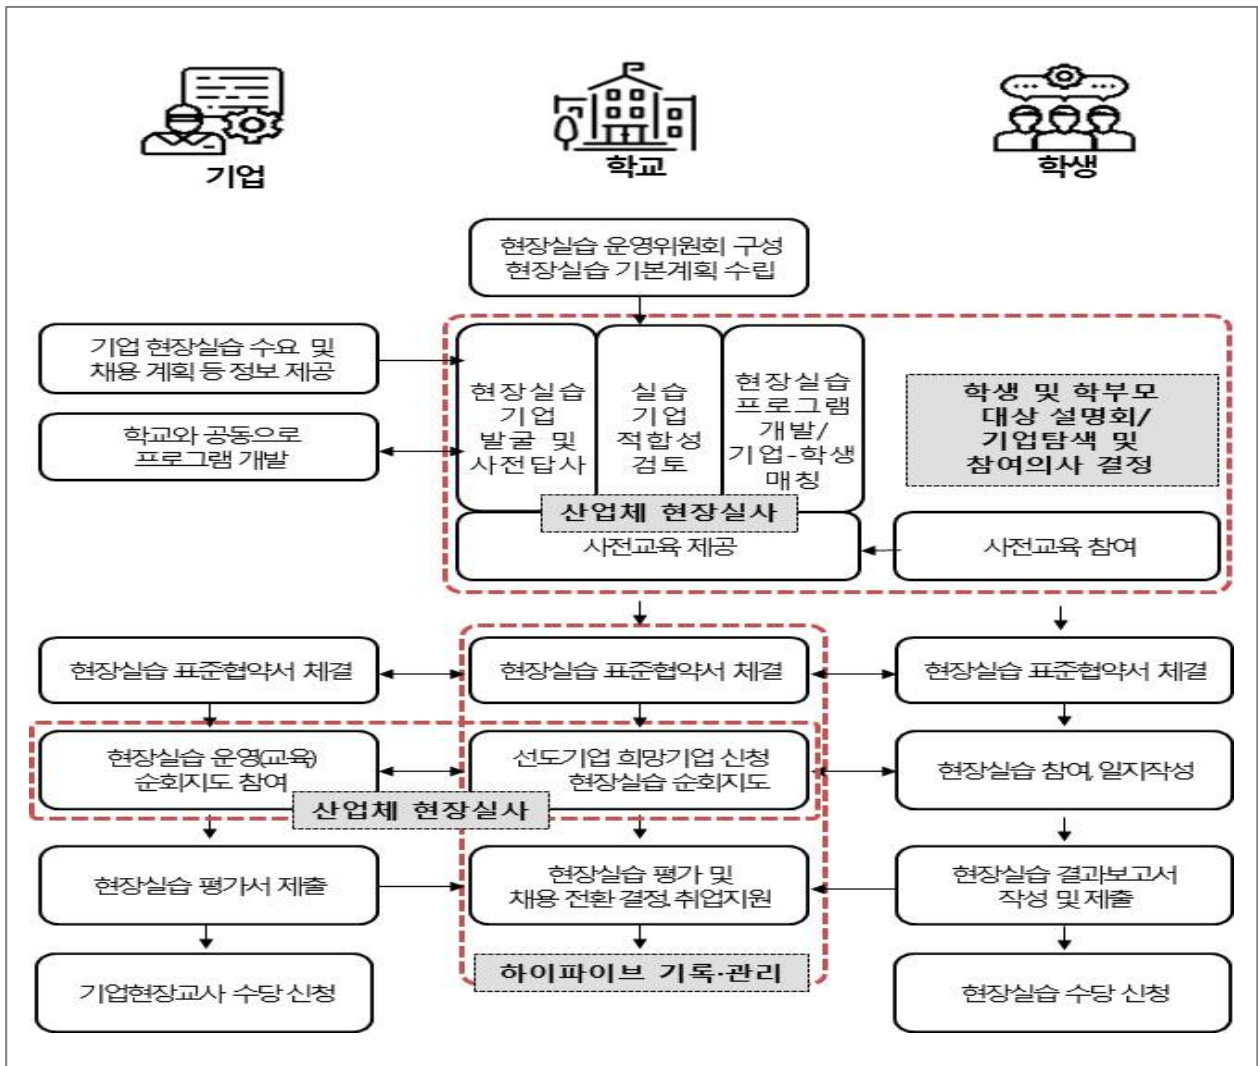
기업

학교

학생

현장실습 운영위원회 구성
현장실습 기본계획 수립

기업 현장실습 수요 및 채용 계획 등 정보 제공

학교와 공동으로 프로그램 개발

현장실습 기업 발굴 및 사전답사

실습 기업 적합성 검토

현장실습 프로그램 개발/ 기업-학생 매칭

학생 및 학부모 대상 설명회/ 기업탐색 및 참여의사 결정

산업체 현장실사

사전교육 제공

사전교육 참여

현장실습 표준협약서 체결

현장실습 표준협약서 체결

현장실습 표준협약서 체결

현장실습 운영(교육) 순회지도 참여

선도기업 희망기업 신청
현장실습 순회지도

현장실습 참여, 일지작성

산업체 현장실사

현장실습 평가서 제출

현장실습 평가 및 채용 전환 결정, 취업지원

현장실습 결과보고서 작성 및 제출

기업현장교사 수당 신청

하이파이브 기록·관리

현장실습 수당 신청